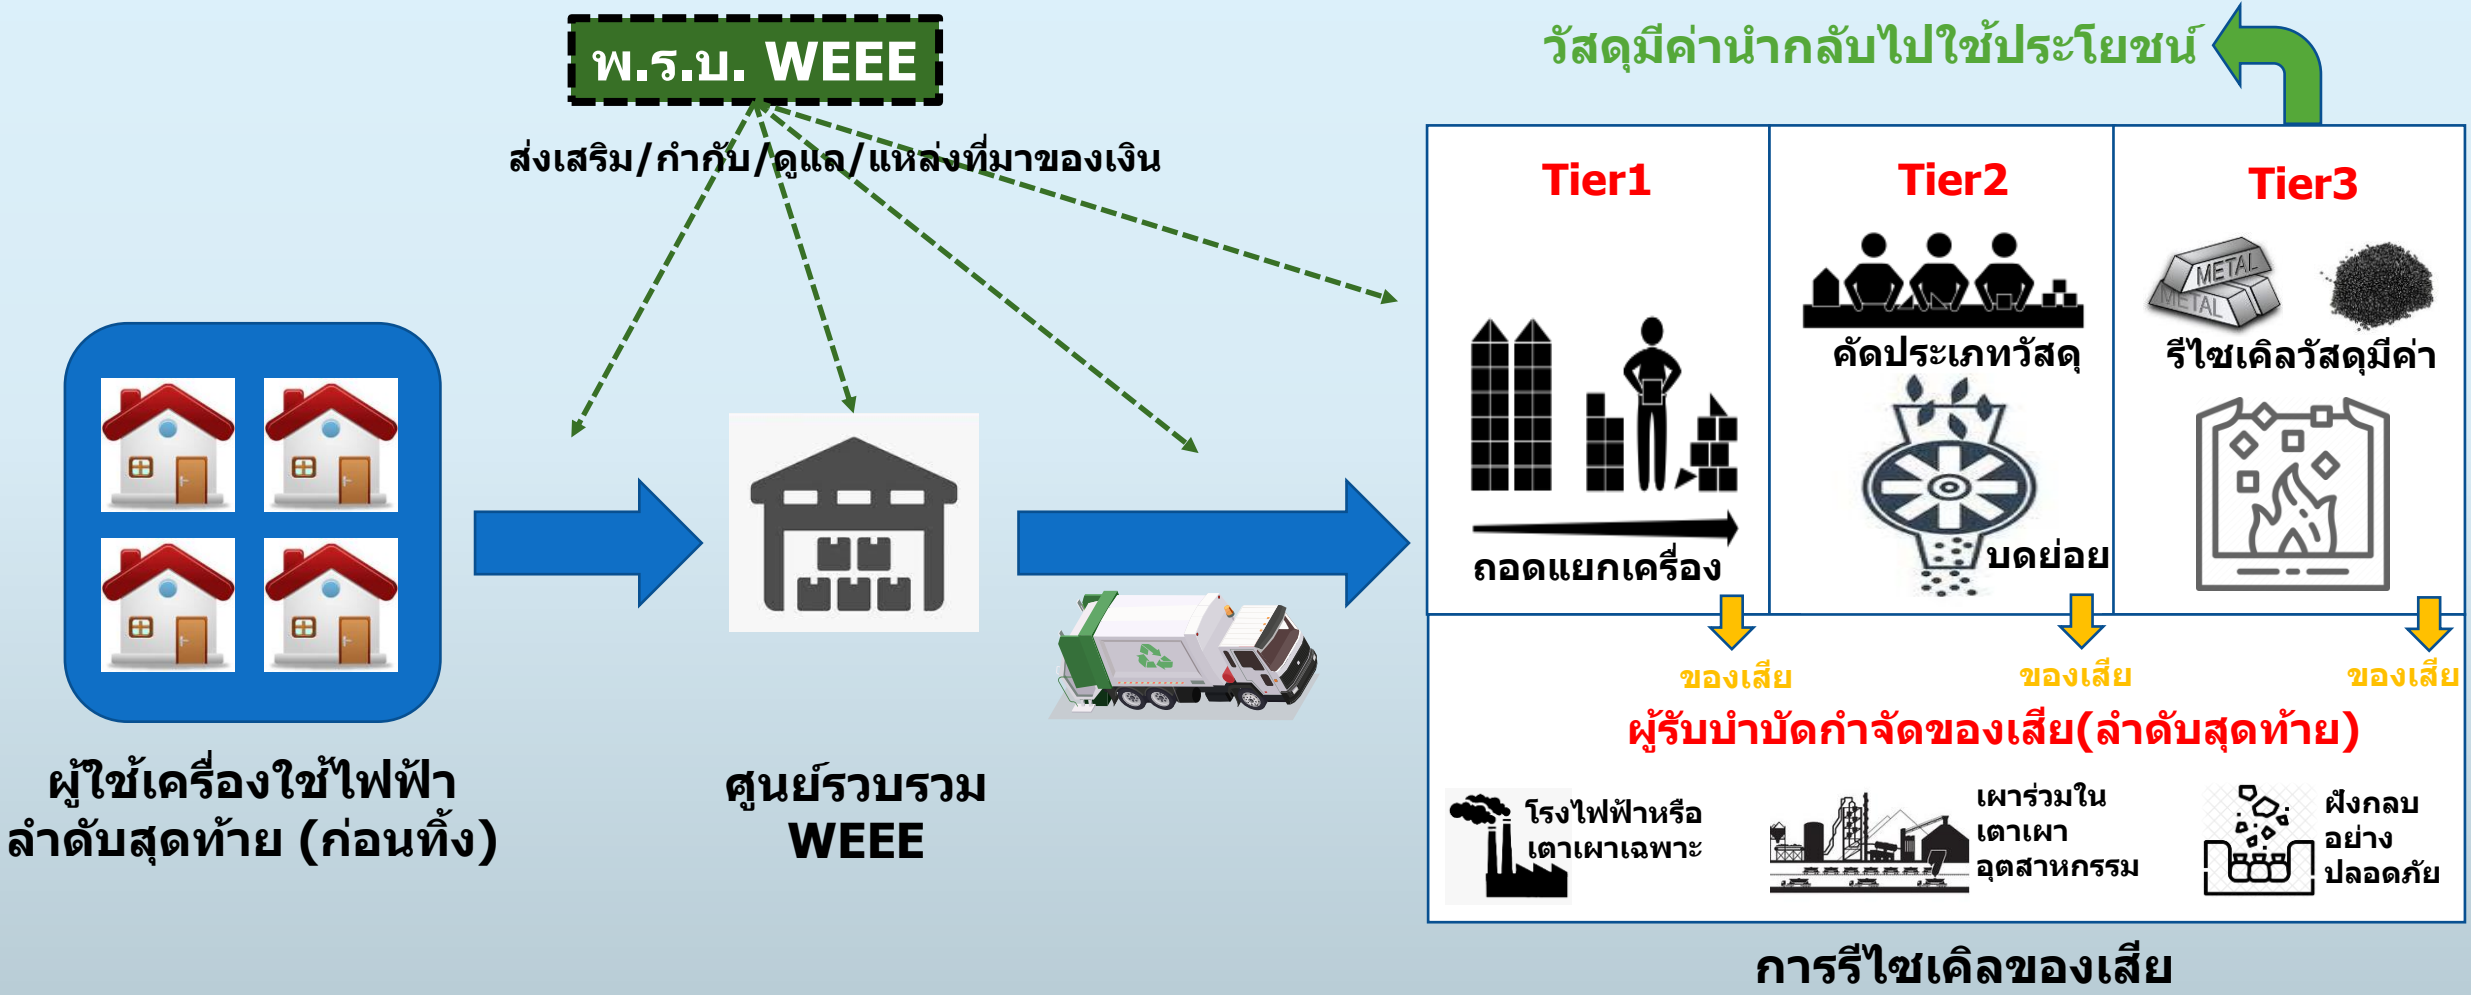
พ.ร.บ. WEEE

ส่งเสริม/กำกับ/ดูแล/แหล่งที่มาของเงิน

วัสดุมีค่านำกลับไปใช้ประโยชน์

Tier1

ถอดแยกเครื่อง

Tier2

คัดประเภทวัสดุ

บดย่อย

Tier3

METAL

METAL

รีไซเคิลวัสดุมีค่า

ของเสีย

ของเสีย

ของเสีย

ผู้รับบำบัดกำจัดของเสีย(ลำดับสุดท้าย)

โรงไฟฟ้าหรือเตาเผาเฉพาะ

เผาร่วมในเตาเผาอุตสาหกรรม

ฝังกลบอย่างปลอดภัย

ผู้ใช้เครื่องใช้ไฟฟ้าลำดับสุดท้าย (ก่อนทิ้ง)

ศูนย์รวบรวม WEEE

การรีไซเคิลของเสีย